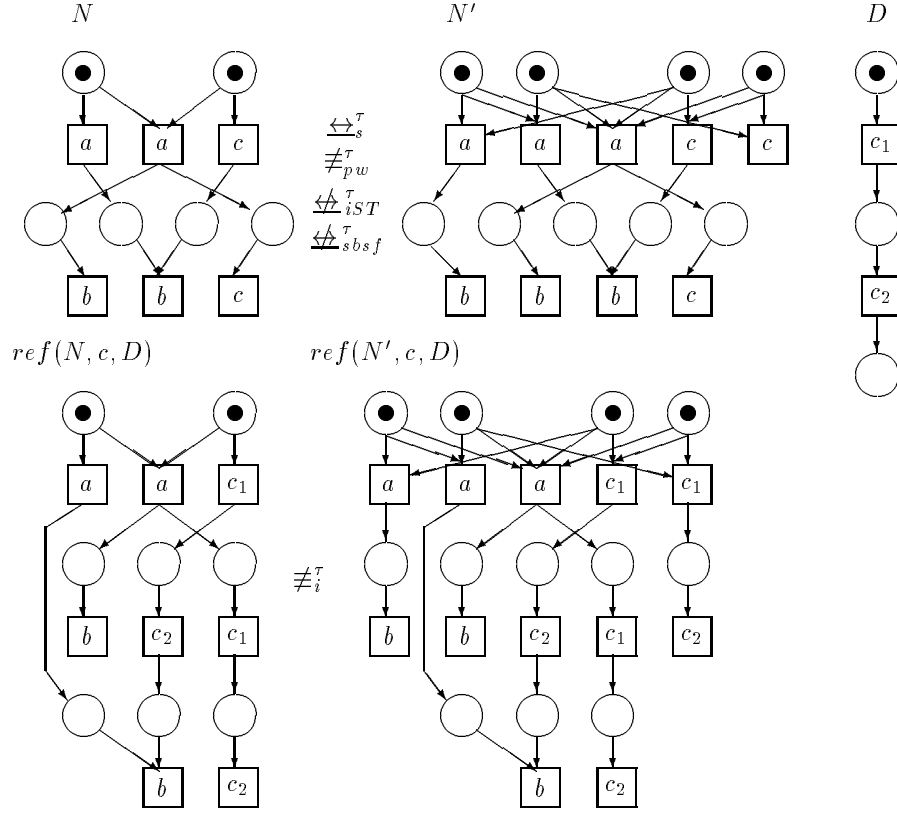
$N$

$N'$

$D$

$a$ $a$ $c$

$\underline{\leftrightarrow}_s^\tau$
$\not\equiv_{pw}^\tau$
$\underline{\not\leftrightarrow}_{iST}^\tau$
$\underline{\not\leftrightarrow}_{sbsf}^\tau$

$b$ $b$ $c$

$a$ $a$ $a$ $c$ $c$

$b$ $b$ $b$ $c$

$c_1$

$c_2$

$ref(N, c, D)$

$ref(N', c, D)$

$a$ $a$ $c_1$

$b$ $c_2$ $c_1$

$\not\equiv_i^\tau$

$b$ $c_2$

$a$ $a$ $a$ $c_1$ $c_1$

$b$ $b$ $c_2$ $c_1$ $c_2$

$b$ $c_2$